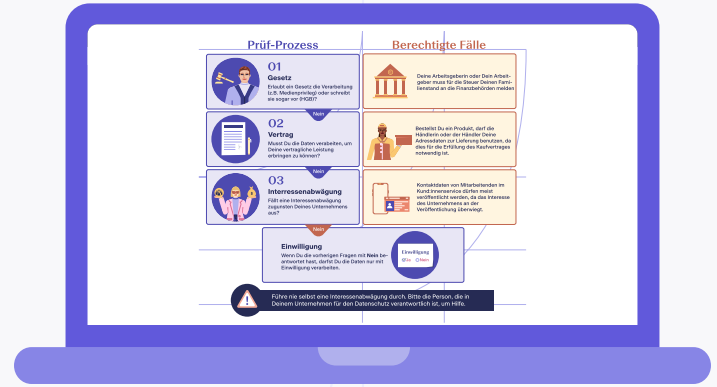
Prüf-Prozess

Berechtigte Fälle

01
Gesetz
Erlaubt ein Gesetz die Verarbeitung (z.B. Medienprivileg) oder schreibt sie sogar vor (HGB)?

Deine Arbeitsgeberin oder Dein Arbeitgeber muss für die Steuer Deinen Familienstand an die Finanzbehörden melden

Nein

02
Vertrag
Musst Du die Daten verarbeiten, um Deine vertragliche Leistung erbringen zu können?

Bestellst Du ein Produkt, darf die Händlerin oder der Händler Deine Adressdaten zur Lieferung benutzen, da dies für die Erfüllung des Kaufvertrages notwendig ist.

Nein

03
Interessenabwägung
Fällt eine Interessenabwägung zugunsten Deines Unternehmens aus?

Kontaktdaten von Mitarbeitenden im Kund innenservice dürfen meist veröffentlicht werden, da das Interesse des Unternehmens an der Veröffentlichung überwiegt.

Nein

Einwilligung
Wenn Du die vorherigen Fragen mit Nein beantwortet hast, darfst Du die Daten nur mit Einwilligung verarbeiten.

Einwilligung
Ja Nein

Führe nie selbst eine Interessenabwägung durch. Bitte die Person, die in Deinem Unternehmen für den Datenschutz verantwortlich ist, um Hilfe.